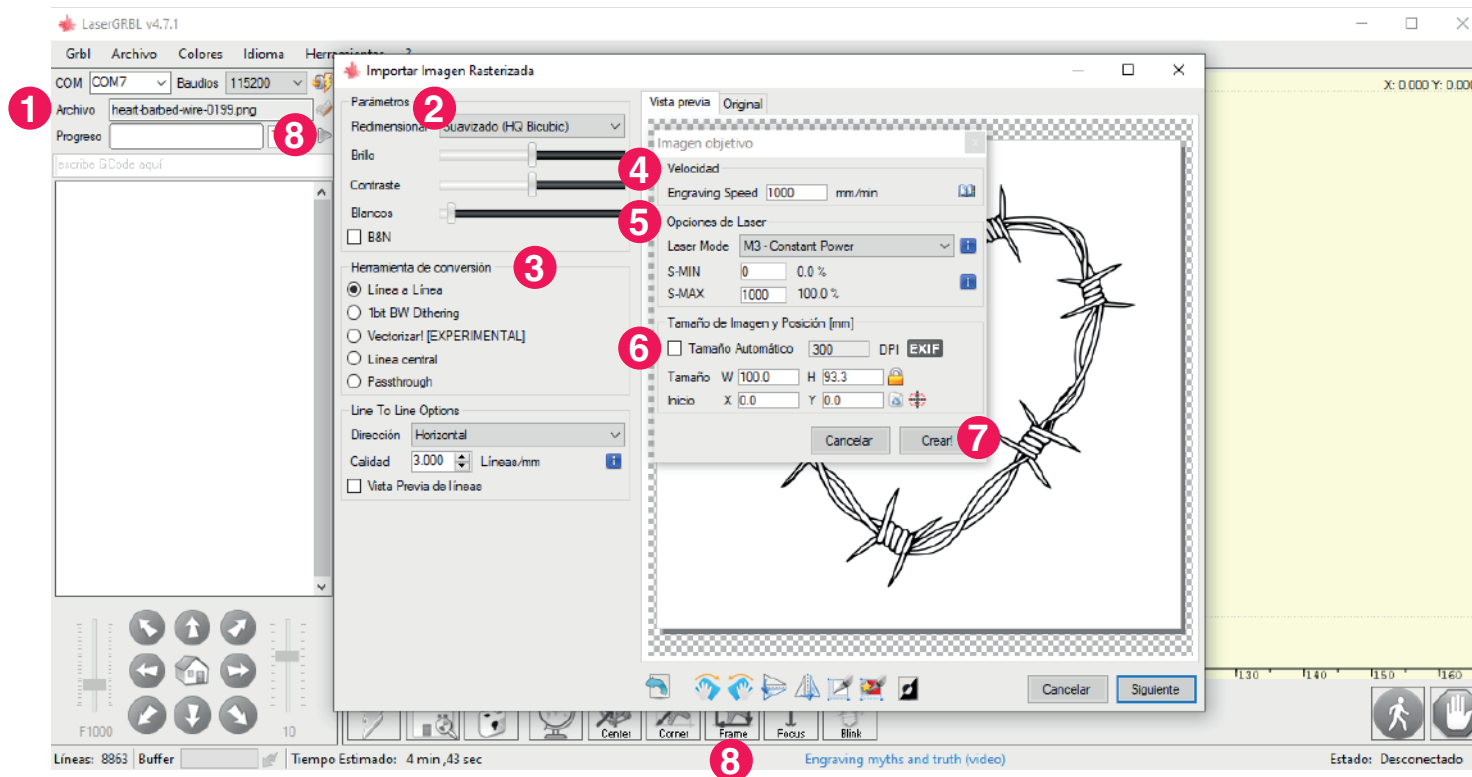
LaserGRBL v4.7.1

Grbl Archivo Colores Idioma Herramientas ?

COM COM7 Baudios 115200

1 Archivo heart-barbed-wire-0199.png

Progreso 8

escribe GCode aquí

Importar Imagen Rasterizada

Parámetros 2

Redimensionar Suavizado (HQ Bicubic)

Brillo

Contraste

Blancos

B&N

Herramienta de conversión 3

Línea a Línea

1bit BW Dithering

Vectorizar! [EXPERIMENTAL]

Línea central

Passthrough

Line To Line Options

Dirección Horizontal

Calidad 3.000 Líneas/mm

Vista Previa de líneas

Vista previa Original

Imagen objetivo

Velocidad 4

Engraving Speed 1000 mm/min

Opciones de Laser 5

Laser Mode M3 - Constant Power

S-MIN 0 0.0 %

S-MAX 1000 100.0 %

Tamaño de Imagen y Posición [mm]

6 Tamaño Automático 300 DPI EXIF

Tamaño W 100.0 H 93.3

Inicio X 0.0 Y 0.0

Cancelar Crear! 7

Cancelar Siguiente

X: 0.000 Y: 0.000

130 140 150 160

F1000 10

Center Corner Frame Focus Blink

8

Líneas: 8863 Buffer Tiempo Estimado: 4 min ,43 sec Engraving myths and truth (video) Estado: Desconectado